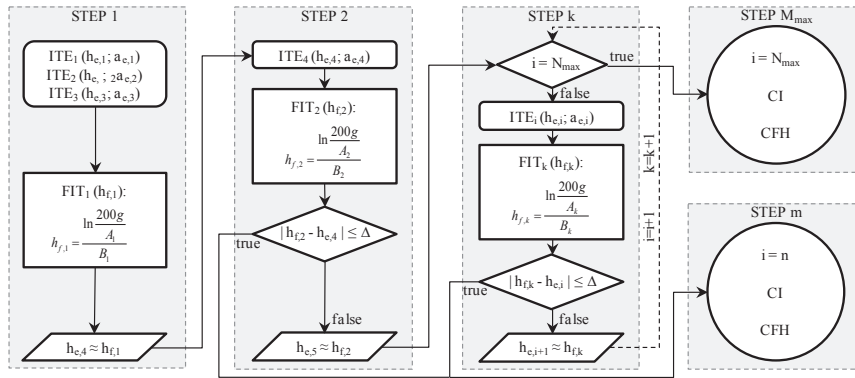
STEP 1

ITE$_1$ (h$_{e,1}$; a$_{e,1}$)
ITE$_2$ (h$_{e,}$; $_2$a$_{e,2}$)
ITE$_3$ (h$_{e,3}$; a$_{e,3}$)

FIT$_1$ (h$_{f,1}$):
$h_{f,1} = \frac{\ln\frac{200g}{A_1}}{B_1}$

h$_{e,4}$ ≈ h$_{f,1}$

STEP 2

ITE$_4$ (h$_{e,4}$; a$_{e,4}$)

FIT$_2$ (h$_{f,2}$):
$h_{f,2} = \frac{\ln\frac{200g}{A_2}}{B_2}$

| h$_{f,2}$ - h$_{e,4}$ | ≤ Δ

true

false

h$_{e,5}$ ≈ h$_{f,2}$

STEP k

i = N$_{max}$

true

false

ITE$_i$ (h$_{e,i}$; a$_{e,i}$)

FIT$_k$ (h$_{f,k}$):
$h_{f,k} = \frac{\ln\frac{200g}{A_k}}{B_k}$

| h$_{f,k}$ - h$_{e,i}$ | ≤ Δ

true

false

h$_{e,i+1}$ ≈ h$_{f,k}$

k=k+1

i=i+1

STEP M$_{max}$

i = N$_{max}$

CI

CFH

STEP m

i = n

CI

CFH